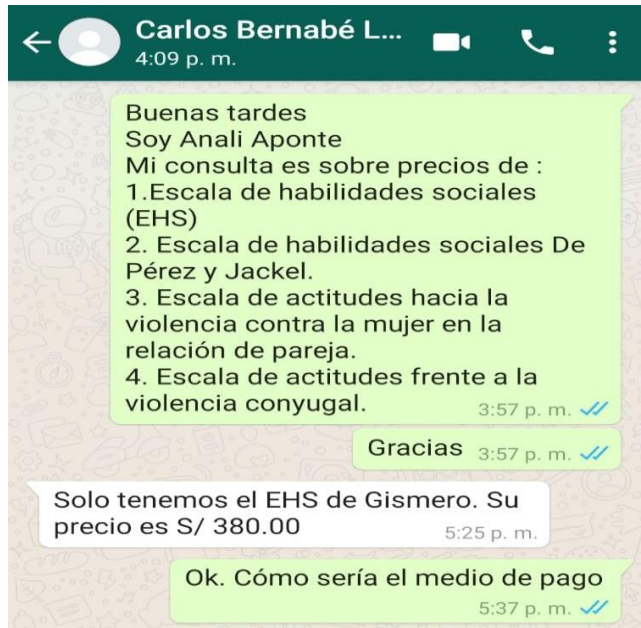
Carlos Bernabé L...
4:09 p. m.

Buenas tardes
Soy Anali Aponte
Mi consulta es sobre precios de :
1.Escala de habilidades sociales (EHS)
2. Escala de habilidades sociales De Pérez y Jackel.
3. Escala de actitudes hacia la violencia contra la mujer en la relación de pareja.
4. Escala de actitudes frente a la violencia conyugal. 3:57 p. m.

Gracias 3:57 p. m.

Solo tenemos el EHS de Gismero. Su precio es S/ 380.00 5:25 p. m.

Ok. Cómo sería el medio de pago 5:37 p. m.